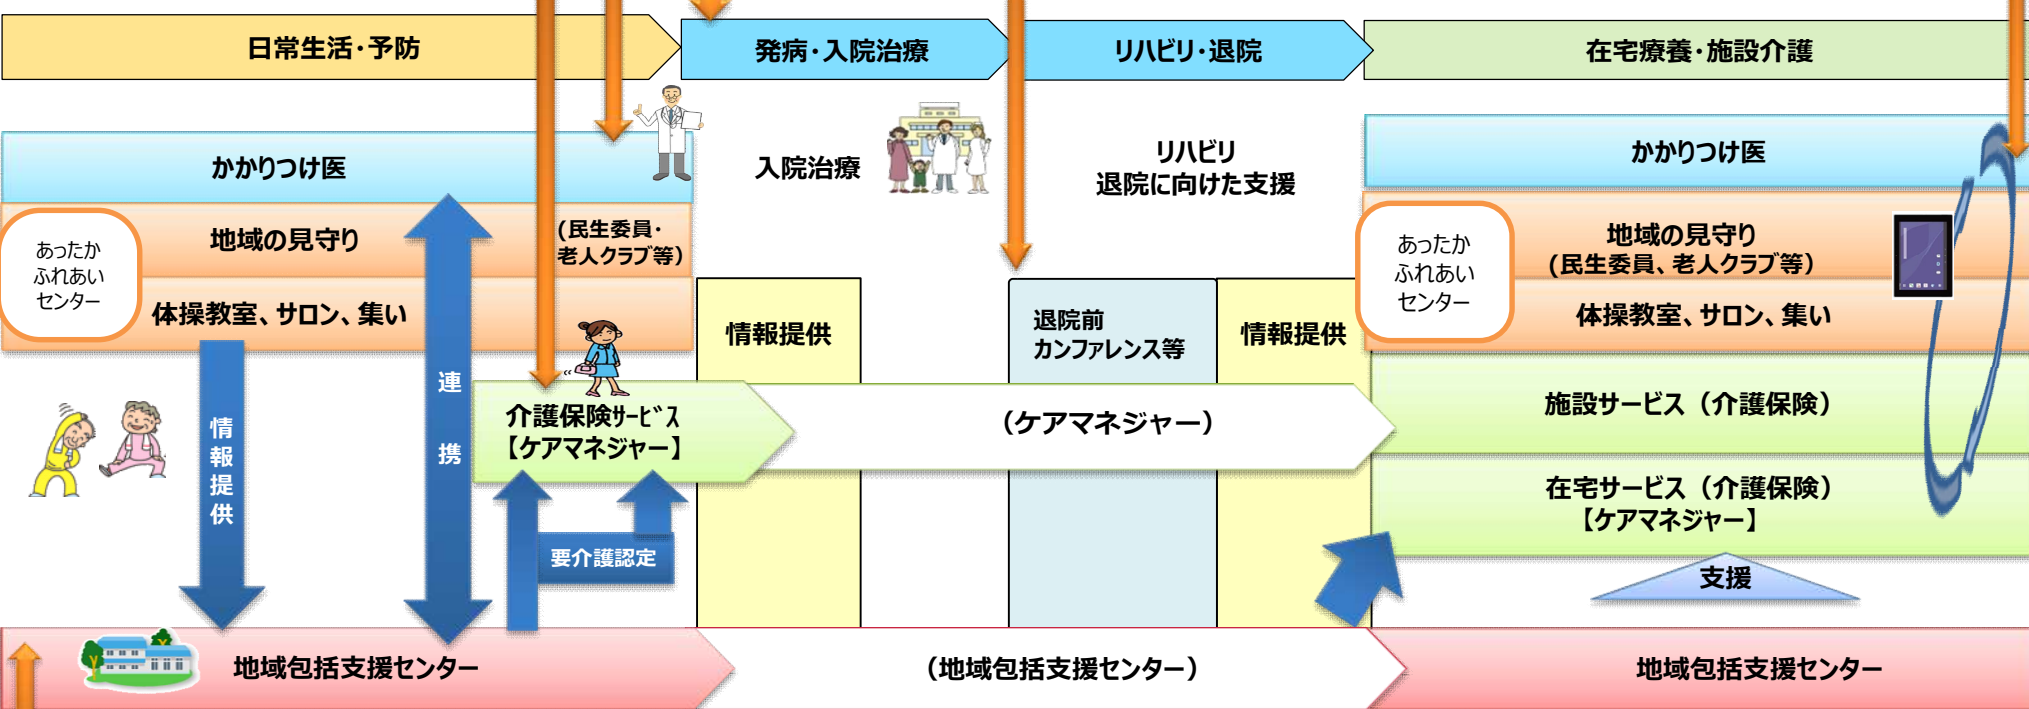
日常生活・予防

発病・入院治療

リハビリ・退院

在宅療養・施設介護

かかりつけ医

入院治療

リハビリ
退院に向けた支援

かかりつけ医

あったか
ふれあい
センター

地域の見守り

（民生委員・
老人クラブ等）

体操教室、サロン、集い

情報提供

退院前
カンファレンス等

情報提供

あったか
ふれあい
センター

地域の見守り
（民生委員、老人クラブ等）

体操教室、サロン、集い

情報提供

連携

介護保険ｻｰﾋﾞｽ
【ケアマネジャー】

（ケアマネジャー）

施設サービス（介護保険）

在宅サービス（介護保険）
【ケアマネジャー】

要介護認定

支援

地域包括支援センター

（地域包括支援センター）

地域包括支援センター